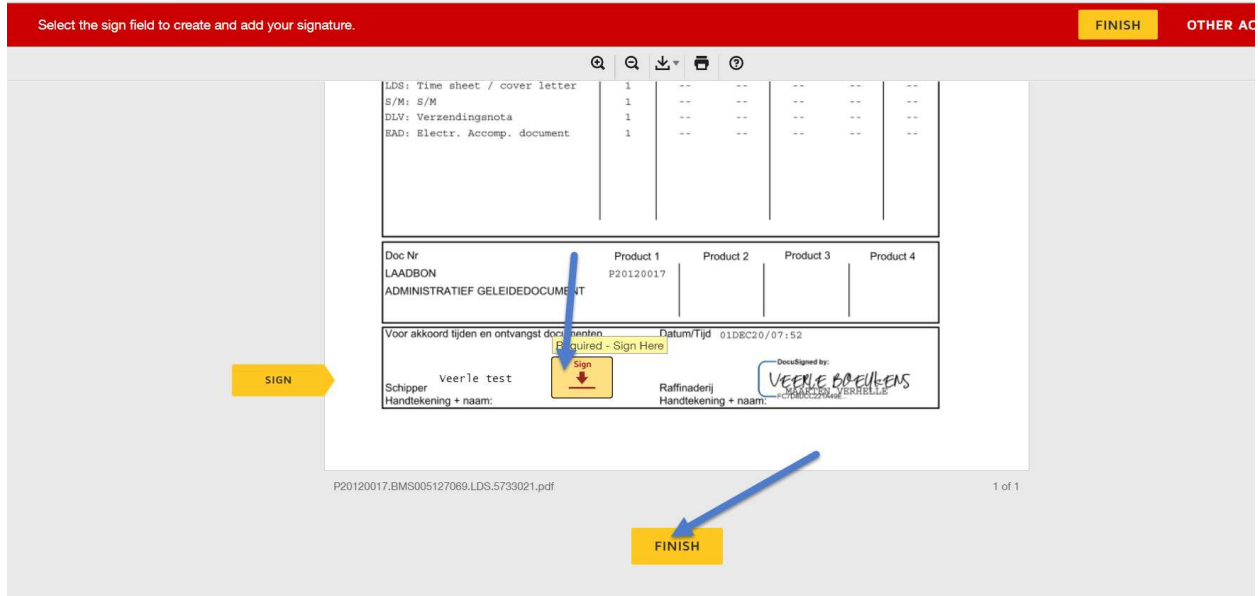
Select the sign field to create and add your signature.

FINISH

OTHER AC

| LDS: Time sheet / cover letter | 1 | -- | -- | -- | -- | -- |
|---|---|---|---|---|---|---|
| S/M: S/M | 1 | -- | -- | -- | -- | -- |
| DLV: Verzendingsnota | 1 | -- | -- | -- | -- | -- |
| EAD: Electr. Accomp. document | 1 | -- | -- | -- | -- | -- |

| Doc Nr | Product 1 | Product 2 | Product 3 | Product 4 |
|---|---|---|---|---|
| LAADBON | P20120017 | | | |
| ADMINISTRATIEF GELEIDEDOCUMENT | | | | |

Voor akkoord tijden en ontvangst documenten

Datum/Tijd 01DEC20/07:52

Required - Sign Here

Sign

SIGN

Veerle test

Schipper
Handtekening + naam:

Raffinaderij
Handtekening + naam:

DocuSigned by:
VEERLE BOEULENS
MAARTEN VERHELLE
FC7DBDCC2276498...

P20120017.BMS005127069.LDS.5733021.pdf

1 of 1

FINISH